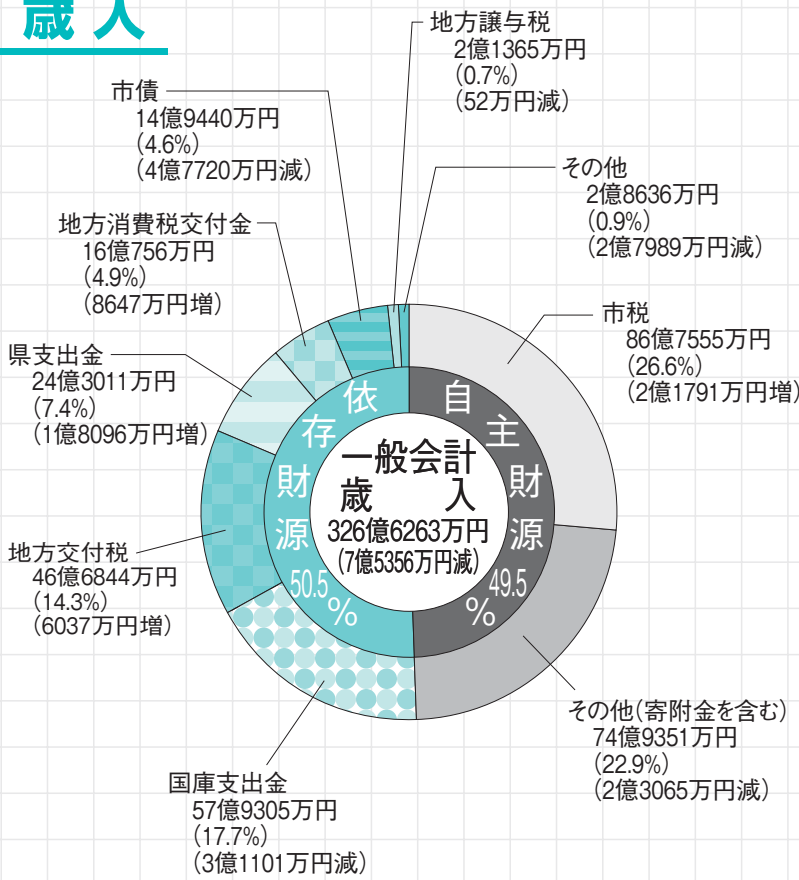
歳入

地方譲与税
2億1365万円
(0.7%)
(52万円減)

市債
14億9440万円
(4.6%)
(4億7720万円減)

その他
2億8636万円
(0.9%)
(2億7989万円減)

地方消費税交付金
16億756万円
(4.9%)
(8647万円増)

市税
86億7555万円
(26.6%)
(2億1791万円増)

県支出金
24億3011万円
(7.4%)
(1億8096万円増)

依存財源
50.5%

自主財源
49.5%

一般会計
歳入
326億6263万円
(7億5356万円減)

地方交付税
46億6844万円
(14.3%)
(6037万円増)

その他(寄附金を含む)
74億9351万円
(22.9%)
(2億3065万円減)

国庫支出金
57億9305万円
(17.7%)
(3億1101万円減)